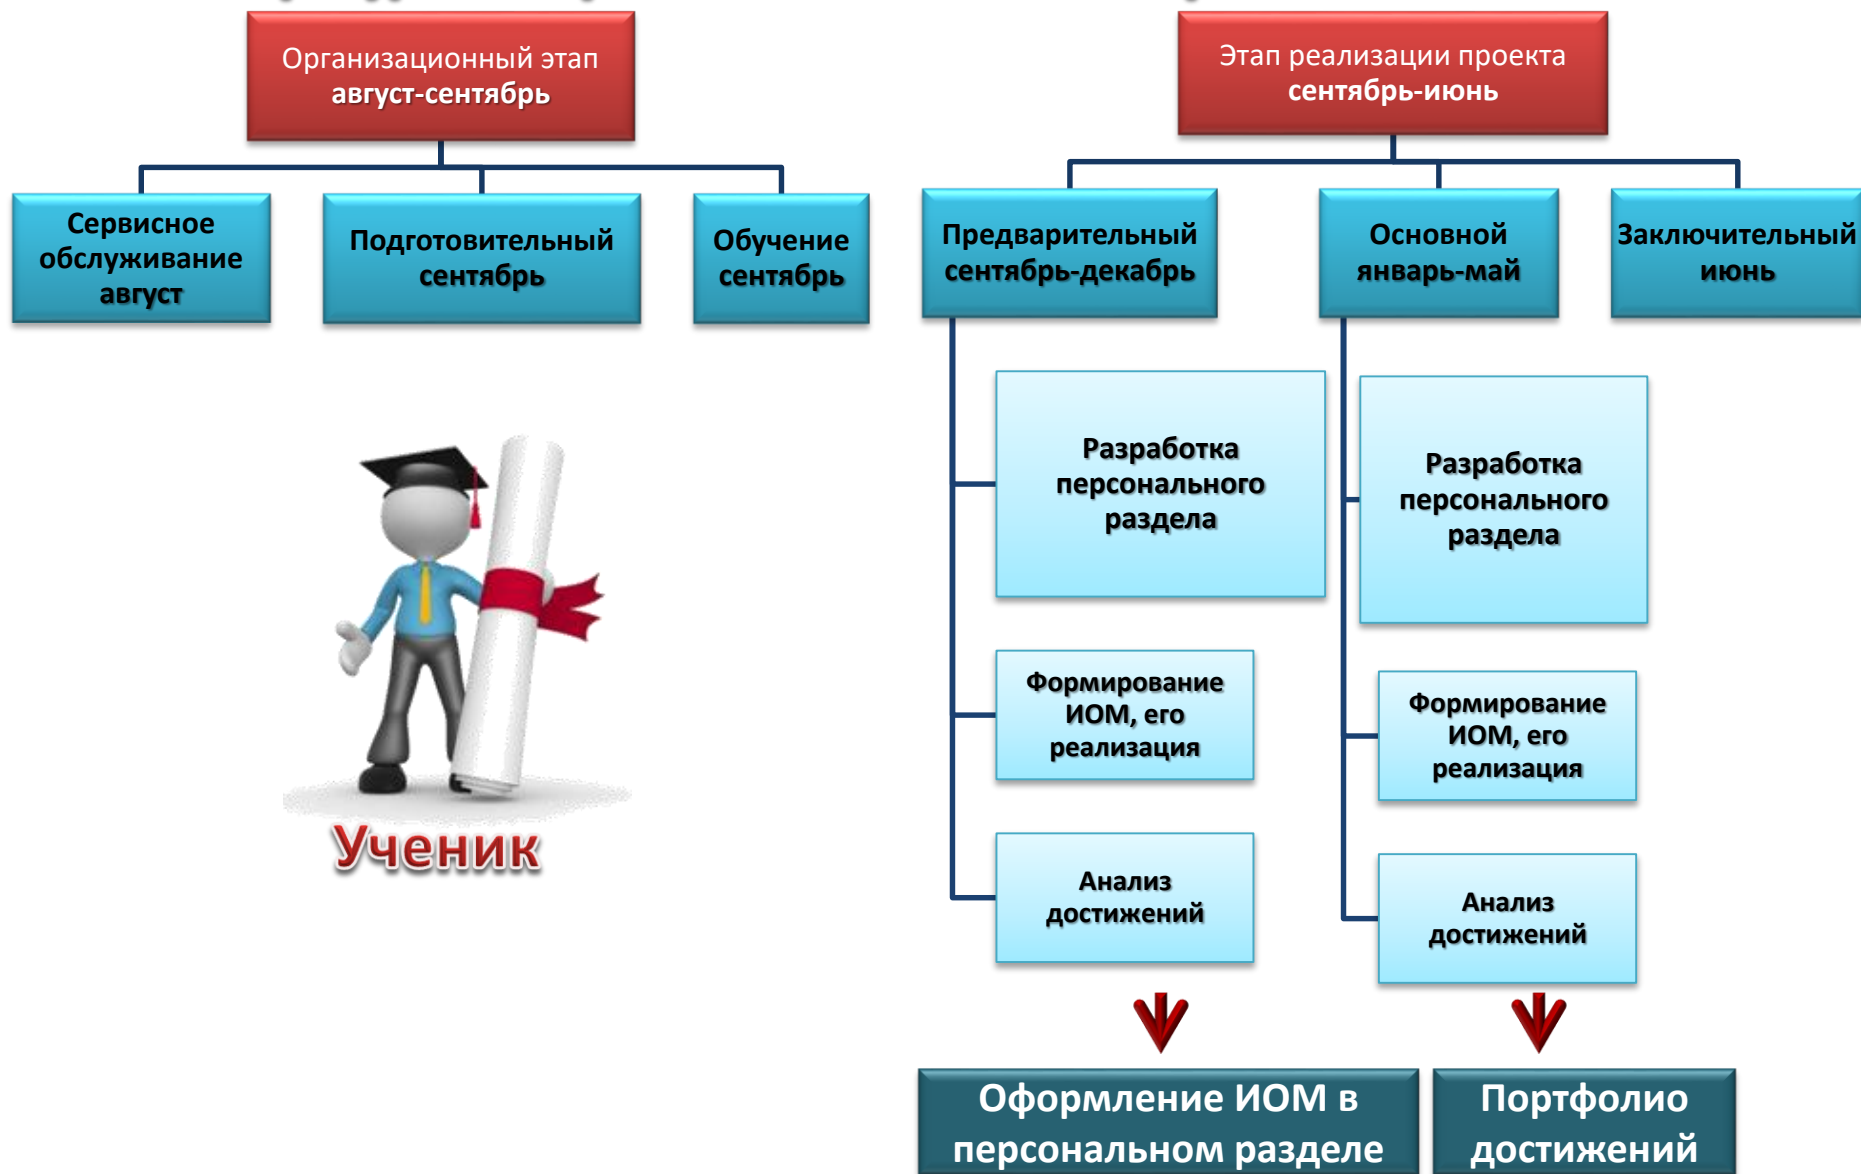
Организационный этап
август-сентябрь

Сервисное обслуживание
август

Подготовительный
сентябрь

Обучение
сентябрь

Ученик

Этап реализации проекта
сентябрь-июнь

Предварительный
сентябрь-декабрь

Основной
январь-май

Заключительный
июнь

Разработка персонального раздела

Формирование ИОМ, его реализация

Анализ достижений

Разработка персонального раздела

Формирование ИОМ, его реализация

Анализ достижений

Оформление ИОМ в персональном разделе

Портфолио достижений